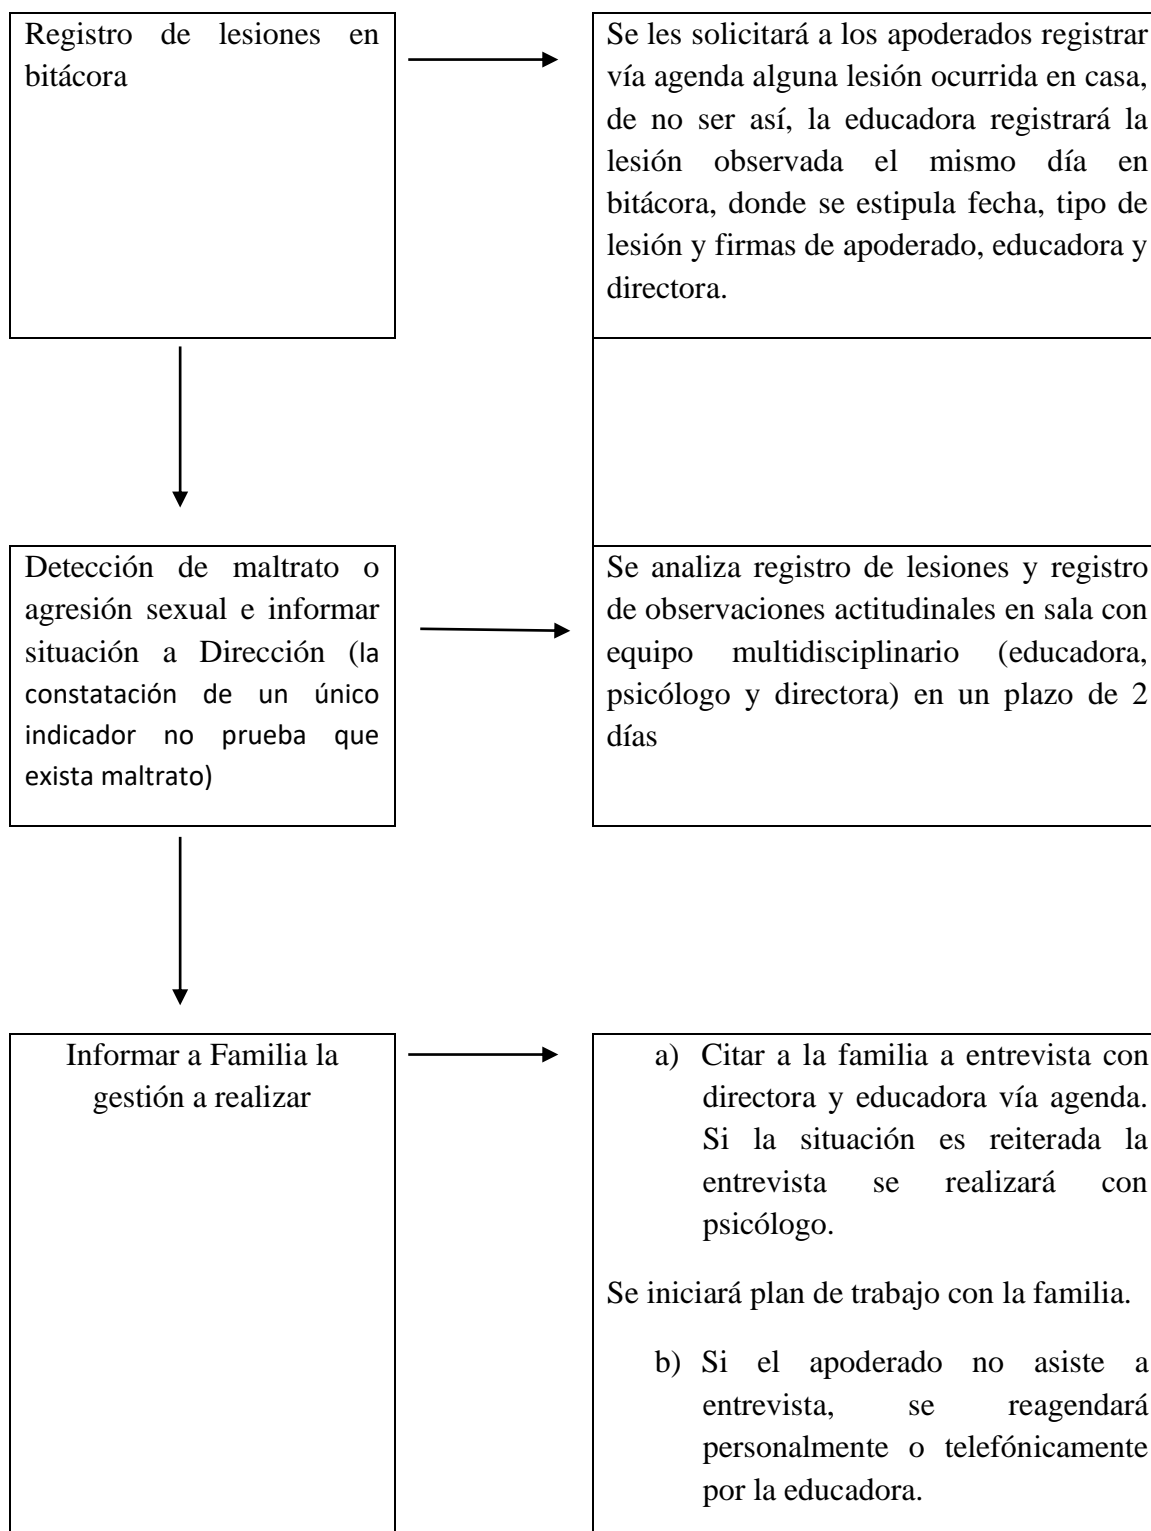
Registro de lesiones en bitácora

Se les solicitará a los apoderados registrar vía agenda alguna lesión ocurrida en casa, de no ser así, la educadora registrará la lesión observada el mismo día en bitácora, donde se estipula fecha, tipo de lesión y firmas de apoderado, educadora y directora.

Detección de maltrato o agresión sexual e informar situación a Dirección (la constatación de un único indicador no prueba que exista maltrato)

Se analiza registro de lesiones y registro de observaciones actitudinales en sala con equipo multidisciplinario (educadora, psicólogo y directora) en un plazo de 2 días

Informar a Familia la gestión a realizar

a) Citar a la familia a entrevista con directora y educadora vía agenda. Si la situación es reiterada la entrevista se realizará con psicólogo.

Se iniciará plan de trabajo con la familia.

b) Si el apoderado no asiste a entrevista, se reagendará personalmente o telefónicamente por la educadora.